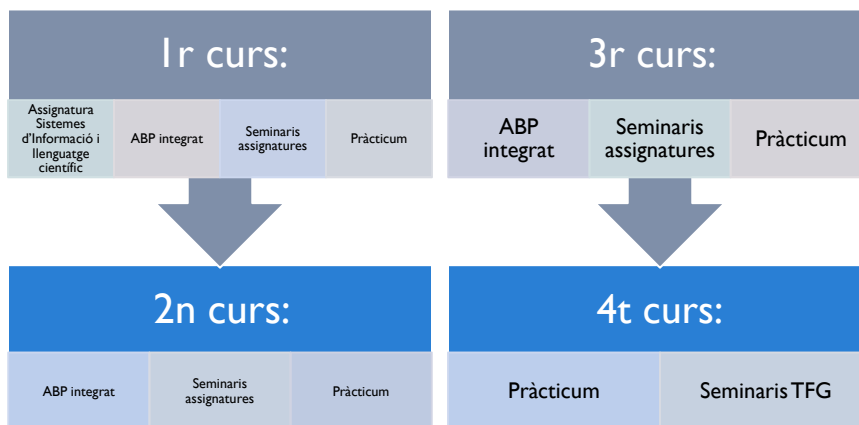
1r curs:

Assignatura Sistemes d'Informació i llenguatge científic

ABP integrat

Seminaris assignatures

Pràcticum

2n curs:

ABP integrat

Seminaris assignatures

Pràcticum

3r curs:

ABP integrat

Seminaris assignatures

Pràcticum

4t curs:

Pràcticum

Seminaris TFG